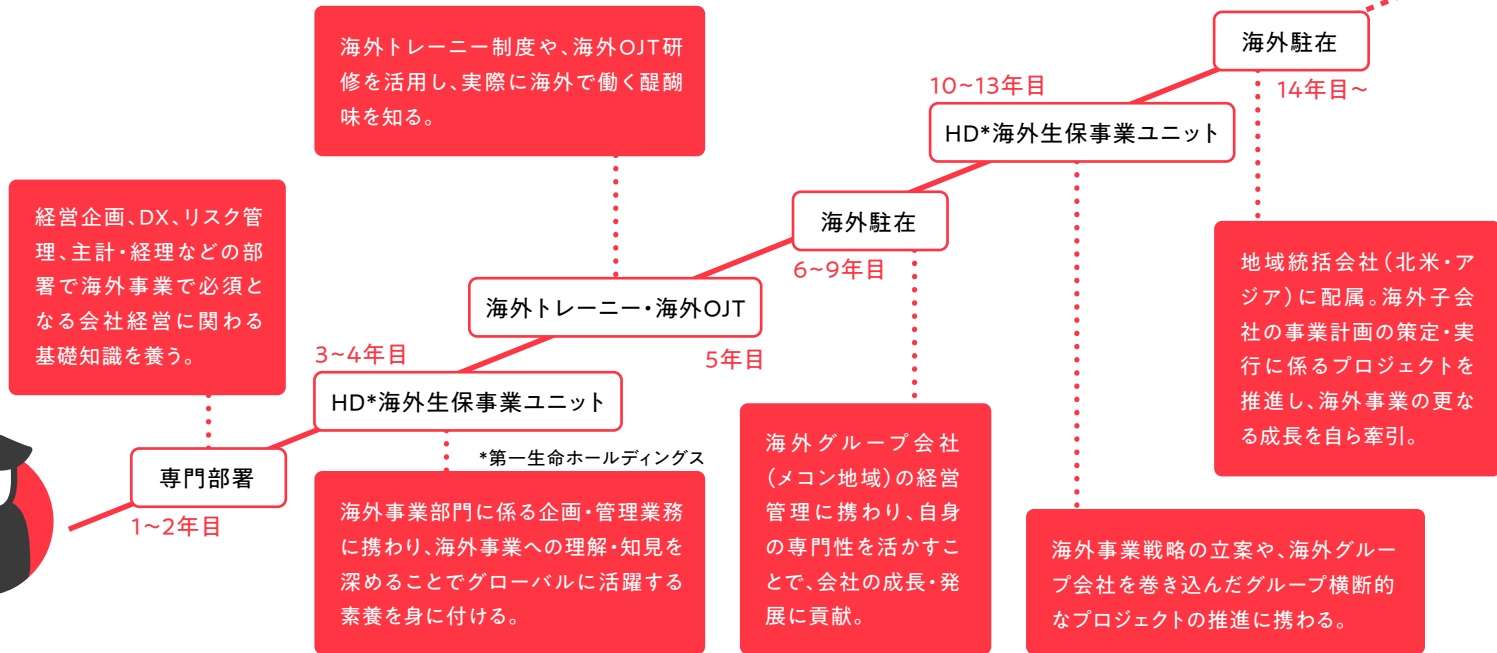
海外トレーニー制度や、海外OJT研修を活用し、実際に海外で働く醍醐味を知る。

海外駐在

14年目～

10~13年目

HD*海外生保事業ユニット

経営企画、DX、リスク管理、主計・経理などの部署で海外事業で必須となる会社経営に関わる基礎知識を養う。

海外駐在

6~9年目

海外トレーニー・海外OJT

地域統括会社(北米・アジア)に配属。海外子会社の事業計画の策定・実行に係るプロジェクトを推進し、海外事業の更なる成長を自ら牽引。

3~4年目

5年目

HD*海外生保事業ユニット

*第一生命ホールディングス

専門部署

1~2年目

海外事業部門に係る企画・管理業務に携わり、海外事業への理解・知見を深めることでグローバルに活躍する素養を身に付ける。

海外グループ会社(メコン地域)の経営管理に携わり、自身の専門性を活かすことで、会社の成長・発展に貢献。

海外事業戦略の立案や、海外グループ会社を巻き込んだグループ横断的なプロジェクトの推進に携わる。